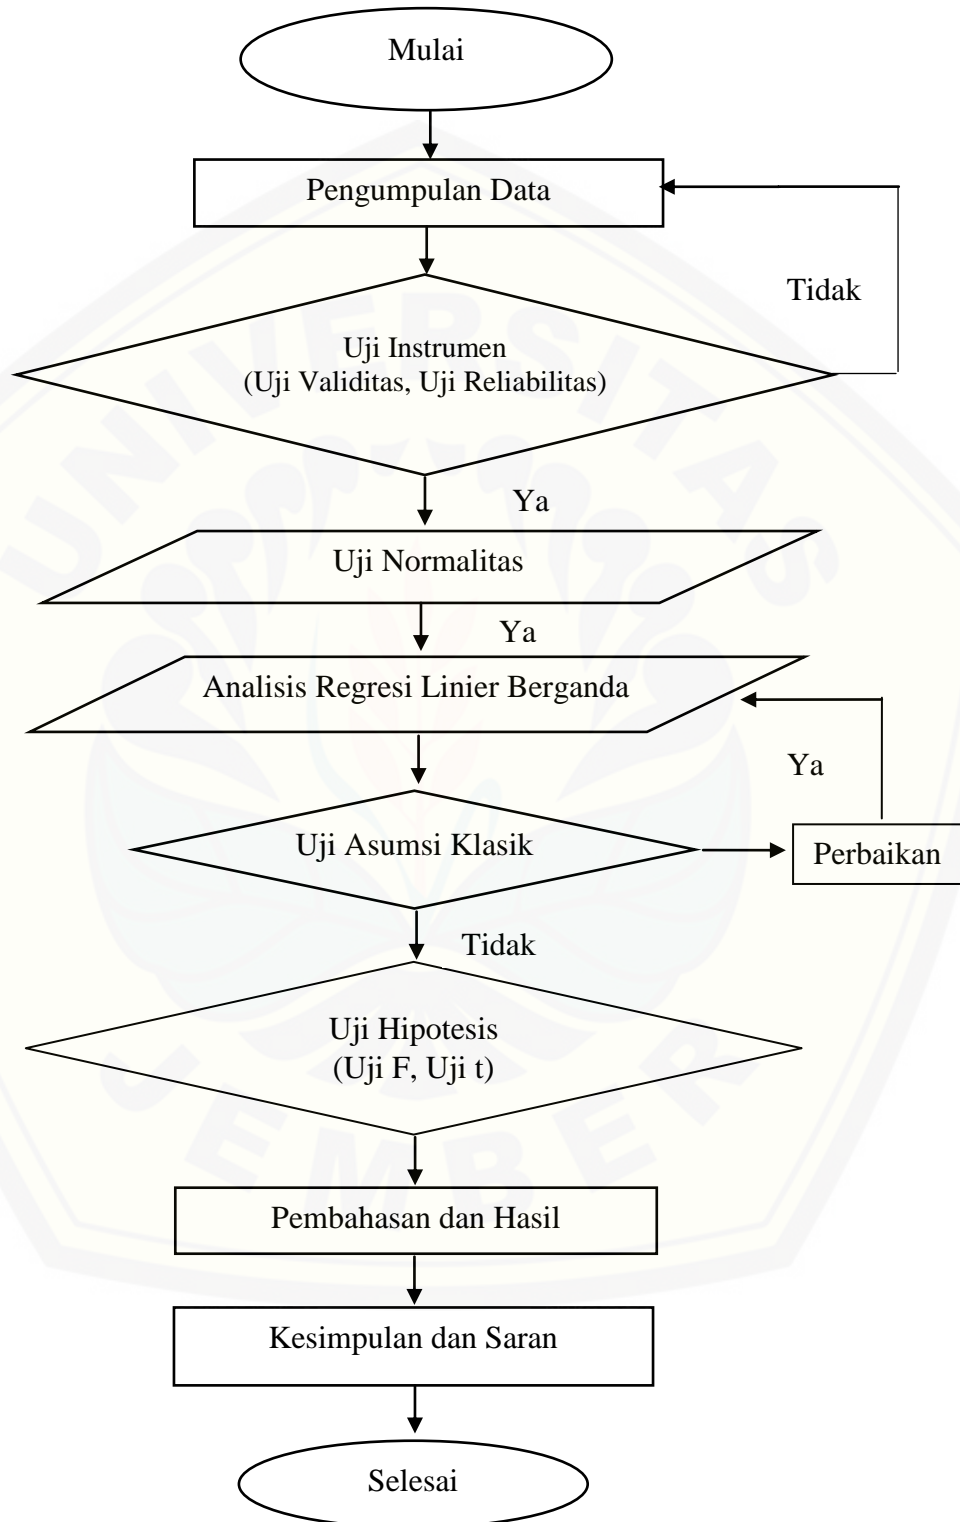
Mulai

Pengumpulan Data

Tidak

Uji Instrumen
(Uji Validitas, Uji Reliabilitas)

Ya

Uji Normalitas

Ya

Analisis Regresi Linier Berganda

Ya

Uji Asumsi Klasik

Perbaikan

Tidak

Uji Hipotesis
(Uji F, Uji t)

Pembahasan dan Hasil

Kesimpulan dan Saran

Selesai